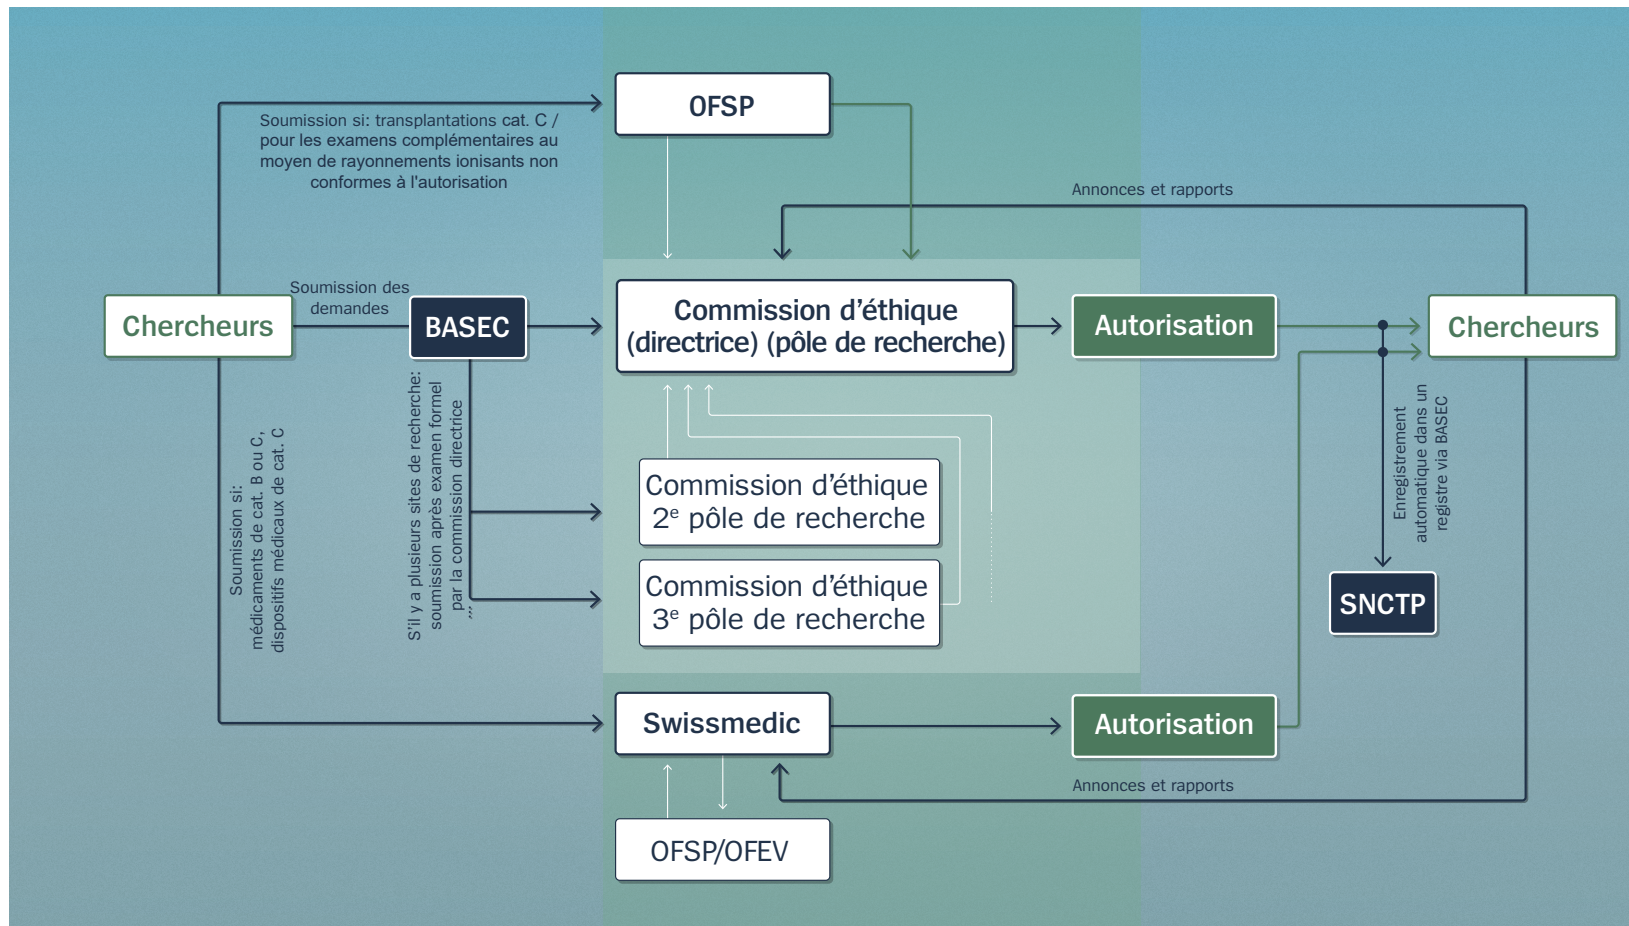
OFSP

Soumission si: transplantations cat. C / pour les examens complémentaires au moyen de rayonnements ionisants non conformes à l'autorisation

Annonces et rapports

Soumission des demandes

Chercheurs

BASEC

Commission d'éthique (directrice) (pôle de recherche)

Autorisation

Chercheurs

Soumission si: médicaments de cat. B ou C, dispositifs médicaux de cat. C

S'il y a plusieurs sites de recherche: soumission après examen formel par la commission directrice

Commission d'éthique $2^e$ pôle de recherche

Commission d'éthique $3^e$ pôle de recherche

Enregistrement automatique dans un registre via BASEC

SNCTP

Swissmedic

Autorisation

Annonces et rapports

OFSP/OFEV